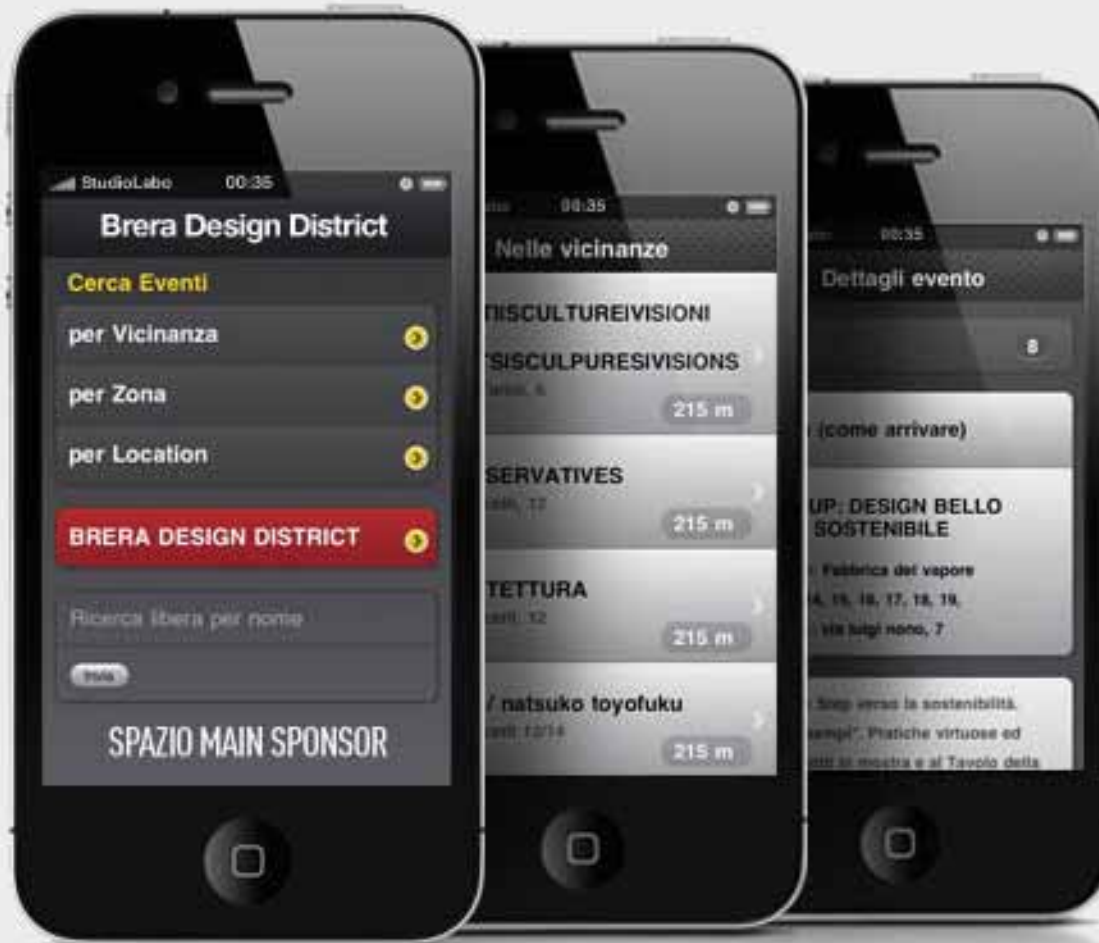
StudioLabo 00:35

Brera Design District

Cerca Eventi

per Vicinanza

per Zona

per Location

BRERA DESIGN DISTRICT

Ricerca libera per nome

Invia

SPAZIO MAIN SPONSOR

00:35

Nelle vicinanze

TISCULTUREIVISIONI

'SISCULPURESIVISIONS

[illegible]

215 m

SERVATIVES

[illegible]

215 m

TETTURA

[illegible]

215 m

/ natsuko toyofuku

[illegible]

215 m

00:35

Dettagli evento

8

(come arrivare)

UP: DESIGN BELLO SOSTENIBILE

Fabbrica del vapore

14, 15, 16, 17, 18, 19,

via luigi nono, 7

Step verso la sostenibilità.

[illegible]mpi". Pratiche virtuose ed

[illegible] in mostra e al Tavolo della